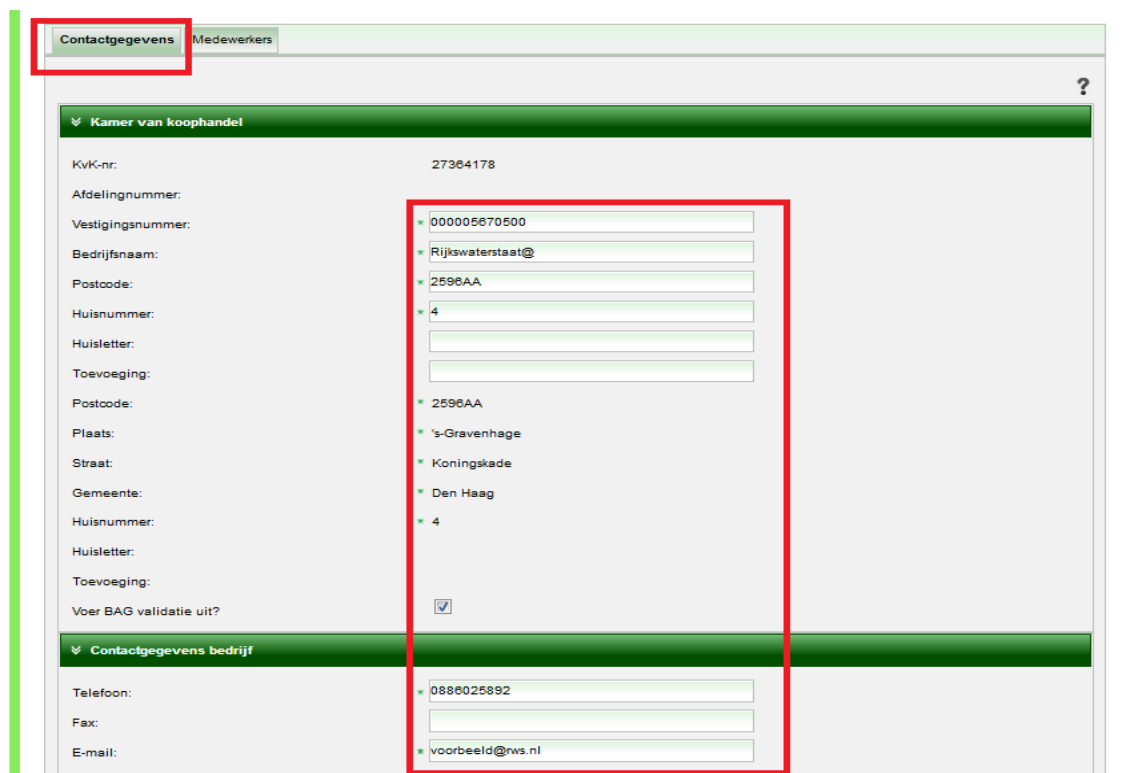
Contactgegevens | Medewerkers

?

Kamer van koophandel

KvK-nr: 27364178

Afdelingnummer:

Vestigingsnummer: * 000005670500

Bedrijfsnaam: * Rijkswaterstaat@

Postcode: * 2596AA

Huisnummer: * 4

Huisletter:

Toevoeging:

Postcode: * 2596AA

Plaats: * 's-Gravenhage

Straat: * Koningskade

Gemeente: * Den Haag

Huisnummer: * 4

Huisletter:

Toevoeging:

Voer BAG validatie uit?

Contactgegevens bedrijf

Telefoon: * 0886025892

Fax:

E-mail: * voorbeeld@rws.nl